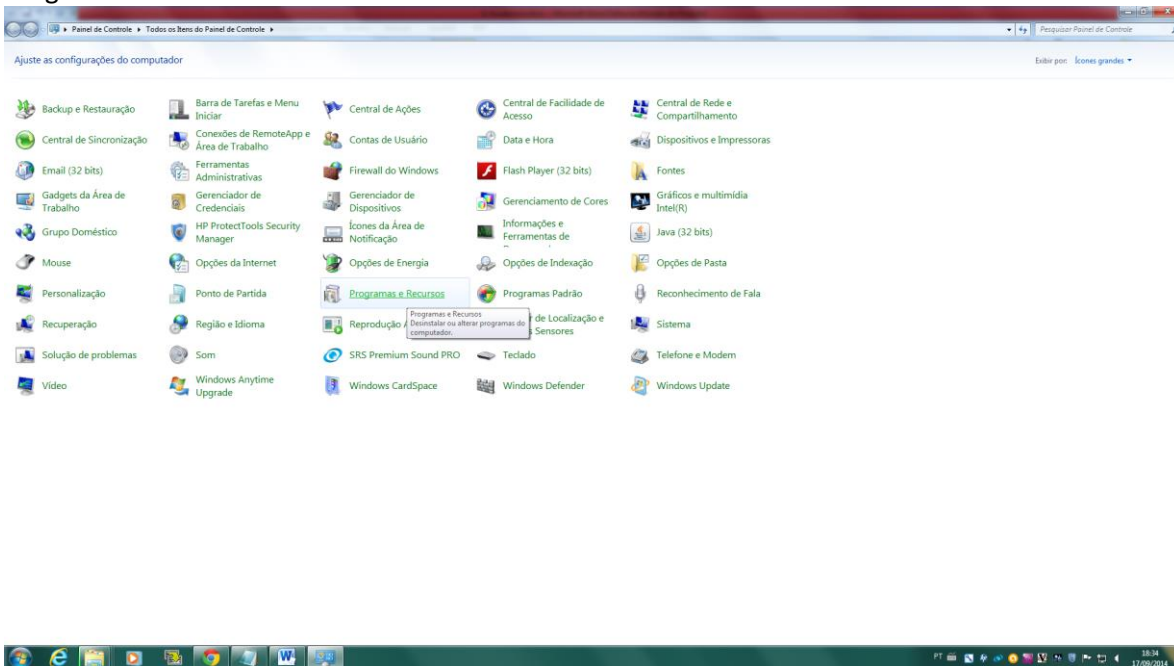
Painel de Controle ▸ Todos os Itens do Painel de Controle ▸

Pesquisar Painel de Controle

Ajuste as configurações do computador

Exibir por: Ícones grandes ▾

Backup e Restauração
Barra de Tarefas e Menu Iniciar
Central de Ações
Central de Facilidade de Acesso
Central de Rede e Compartilhamento
Central de Sincronização
Conexões de RemoteApp e Área de Trabalho
Contas de Usuário
Data e Hora
Dispositivos e Impressoras
Email (32 bits)
Ferramentas Administrativas
Firewall do Windows
Flash Player (32 bits)
Fontes
Gadgets da Área de Trabalho
Gerenciador de Credenciais
Gerenciador de Dispositivos
Gerenciamento de Cores
Gráficos e multimídia Intel(R)
Grupo Doméstico
HP ProtectTools Security Manager
Ícones da Área de Notificação
Informações e Ferramentas de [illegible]
Java (32 bits)
Mouse
Opções da Internet
Opções de Energia
Opções de Indexação
Opções de Pasta
Personalização
Ponto de Partida
Programas e Recursos
Programas Padrão
Reconhecimento de Fala
Recuperação
Região e Idioma
Reprodução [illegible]
Programas e Recursos
Desinstalar ou alterar programas do computador.
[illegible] de Localização e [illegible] Sensores
Sistema
Solução de problemas
Som
SRS Premium Sound PRO
Teclado
Telefone e Modem
Vídeo
Windows Anytime Upgrade
Windows CardSpace
Windows Defender
Windows Update

PT
18:34
17/09/2014